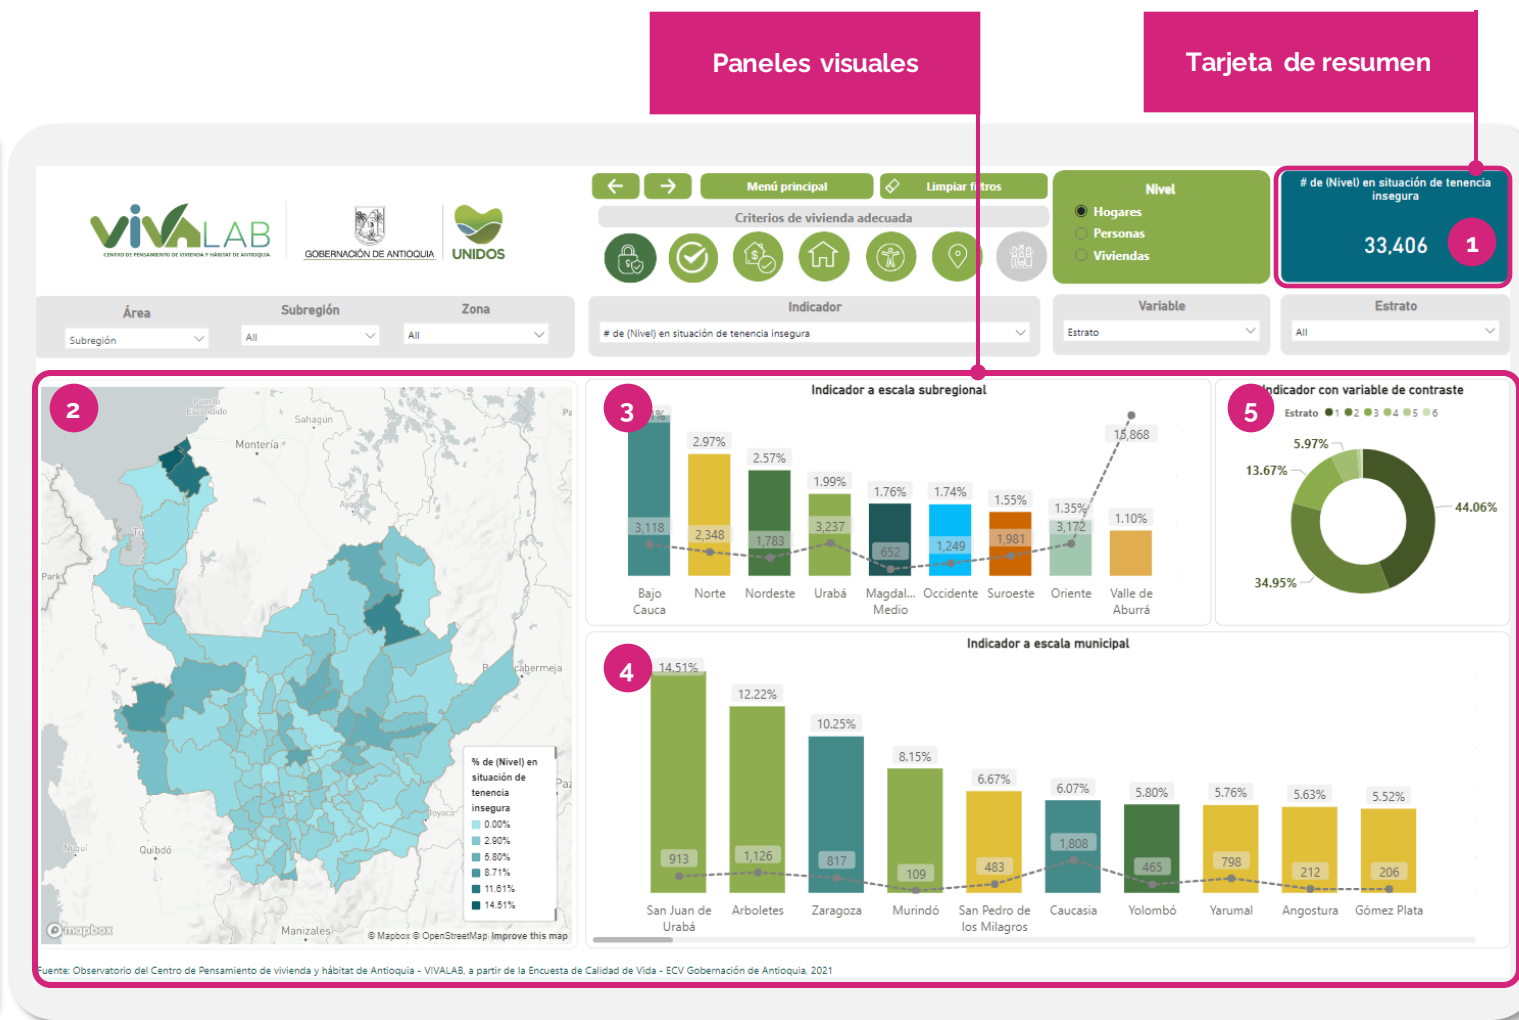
Paneles visuales

Tarjeta de resumen

VIVALAB
CENTRO DE PENSAMIENTO DE VIVIENDA Y HÁBITAT DE ANTIOQUIA

GOBERNACIÓN DE ANTIOQUIA

UNIDOS

Menú principal

Limpiar filtros

Criterios de vivienda adecuada

Nivel
Hogares
Personas
Viviendas

# de (Nivel) en situación de tenencia insegura
33,406
1

Área
Subregión

Subregión
All

Zona
All

Indicador
# de (Nivel) en situación de tenencia insegura

Variable
Estrato

Estrato
All

2

Puerto Escondido
Sahagún
Montería
Ayapel
Tierralta
Park
Barrancabermeja
Paz
Boyacá
Nuquí
Quibdó
Manizales

% de (Nivel) en situación de tenencia insegura
0.00%
2.90%
5.80%
8.71%
11.61%
14.51%

mapbox
© Mapbox © OpenStreetMap Improve this map

3
Indicador a escala subregional

| Subregión | % | # |
|---|---|---|
| Bajo Cauca | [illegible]% | 3,118 |
| Norte | 2.97% | 2,348 |
| Nordeste | 2.57% | 1,783 |
| Urabá | 1.99% | 3,237 |
| Magdal... Medio | 1.76% | 652 |
| Occidente | 1.74% | 1,249 |
| Suroeste | 1.55% | 1,981 |
| Oriente | 1.35% | 3,172 |
| Valle de Aburrá | 1.10% | 15,868 |

5
Indicador con variable de contraste
Estrato ●1 ●2 ●3 ●4 ●5 ●6
5.97%
13.67%
44.06%
34.95%

4
Indicador a escala municipal

| Municipio | % | # |
|---|---|---|
| San Juan de Urabá | 14.51% | 913 |
| Arboletes | 12.22% | 1,126 |
| Zaragoza | 10.25% | 817 |
| Murindó | 8.15% | 109 |
| San Pedro de los Milagros | 6.67% | 483 |
| Caucasia | 6.07% | 1,808 |
| Yolombó | 5.80% | 465 |
| Yarumal | 5.76% | 798 |
| Angostura | 5.63% | 212 |
| Gómez Plata | 5.52% | 206 |

Fuente: Observatorio del Centro de Pensamiento de vivienda y hábitat de Antioquia - VIVALAB, a partir de la Encuesta de Calidad de Vida - ECV Gobernación de Antioquia, 2021